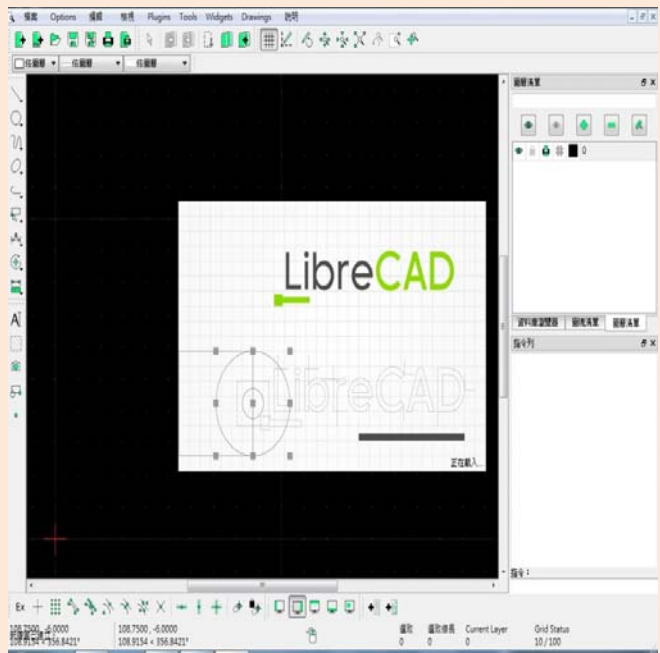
檔案 Options 編輯 檢視 Plugins Tools Widgets Drawings 說明

LibreCAD

LibreCAD

正在載入...

圖層清單

0

資料庫瀏覽器 圖塊清單 圖層清單

指令列

指令：

108.7500 , -6.0000
108.9154 < 356.8421°

108.7500 , -6.0000
108.9154 < 356.8421°

選取 0
選取總長 0
Current Layer 0
Grid Status 10 / 100